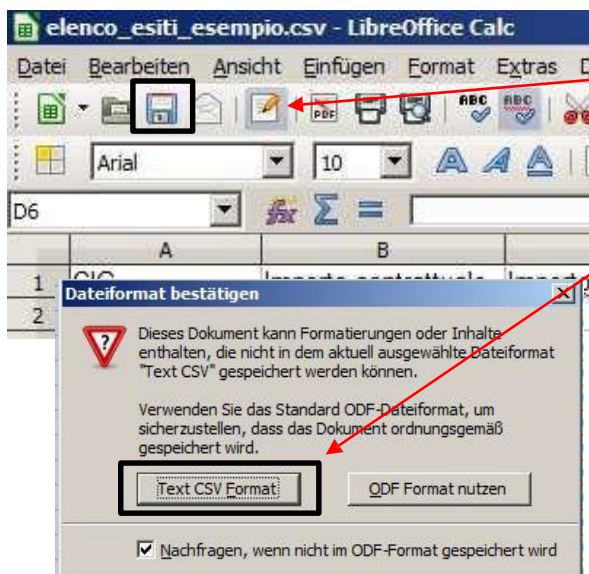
elenco_esiti_esempio.csv - LibreOffice Calc

Datei Bearbeiten Ansicht Einfügen Format Extras D

Arial 10

D6

A B

1 CIG Importo contrattuale Import

2

Dateiformat bestätigen

Dieses Dokument kann Formatierungen oder Inhalte enthalten, die nicht in dem aktuell ausgewählte Dateiformat "Text CSV" gespeichert werden können.

Verwenden Sie das Standard ODF-Dateiformat, um sicherzustellen, dass das Dokument ordnungsgemäß gespeichert wird.

Text CSV Format

ODF Format nutzen

Nachfragen, wenn nicht im ODF-Format gespeichert wird